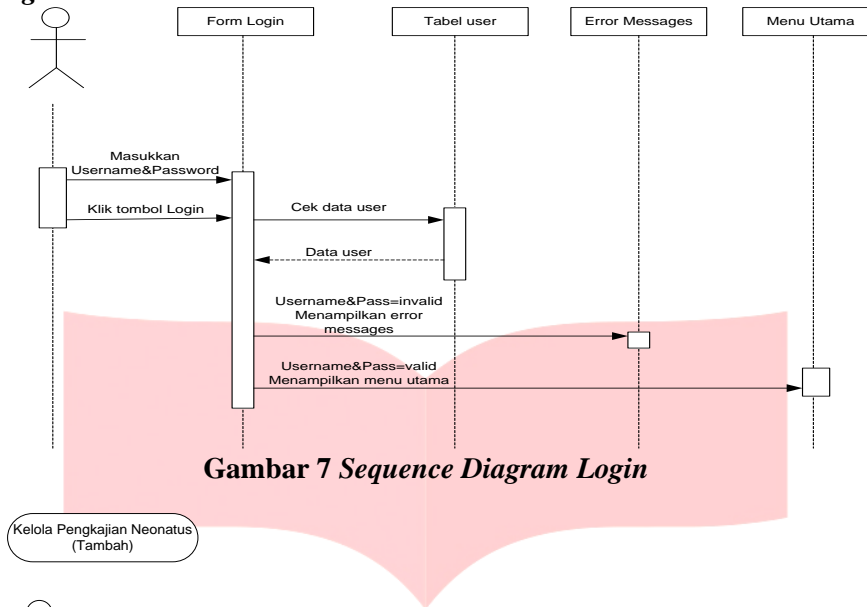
Form Login

Tabel user

Error Messages

Menu Utama

Masukkan Username&Password

Klik tombol Login

Cek data user

Data user

Username&Pass=invalid Menampilkan error messages

Username&Pass=valid Menampilkan menu utama

**Gambar 7** ***Sequence Diagram Login***

Kelola Pengkajian Neonatus (Tambah)